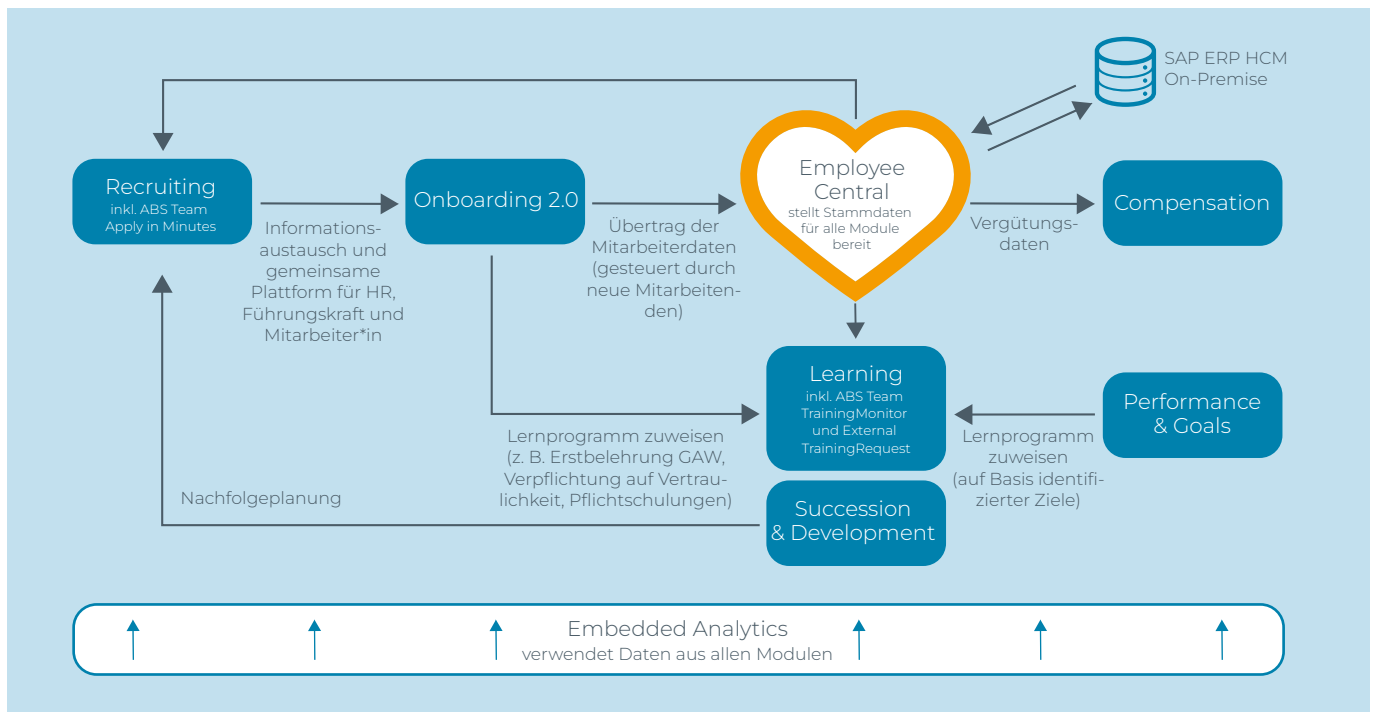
SAP ERP HCM
On-Premise

Recruiting
inkl. ABS Team
Apply in Minutes

Informationsaustausch und gemeinsame Plattform für HR, Führungskraft und Mitarbeiter*in

Onboarding 2.0

Übertrag der Mitarbeiterdaten (gesteuert durch neue Mitarbeitenden)

Employee Central
stellt Stammdaten für alle Module bereit

Vergütungsdaten

Compensation

Learning
inkl. ABS Team
TrainingMonitor
und External
TrainingRequest

Performance & Goals

Lernprogramm zuweisen (auf Basis identifizierter Ziele)

Lernprogramm zuweisen (z. B. Erstbelehrung GAW, Verpflichtung auf Vertraulichkeit, Pflichtschulungen)

Nachfolgeplanung

Succession & Development

Embedded Analytics
verwendet Daten aus allen Modulen